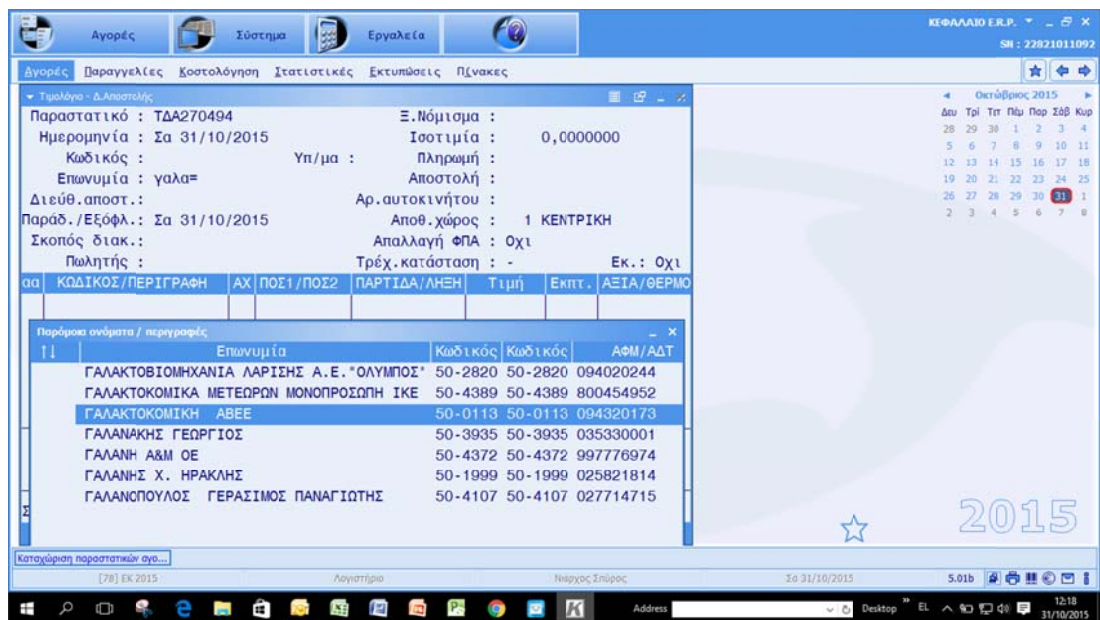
Αγορές Σύστημα Εργαλεία

ΚΕΦΑΛΑΙΟ E.R.P.

SN : 22821011092

Αγορές Παραγγελίες Κοστολόγηση Στατιστικές Εκτυπώσεις Πίνακες

Τιμολόγιο - Δ.Αποστολής

Παραστατικό : ΤΔΑ270494
Ημερομηνία : Σα 31/10/2015
Κωδικός :
Επωνυμία : γαλα=
Διεύθ.αποστ.:
Παράδ./Εξόφλ.: Σα 31/10/2015
Σκοπός διακ.:
Πωλητής :

Ξ.Νόμισμα :
Ισοτιμία : 0,0000000
Υπ/μα :
Πληρωμή :
Αποστολή :
Αρ.αυτοκινήτου :
Αποθ.χώρος : 1 ΚΕΝΤΡΙΚΗ
Απαλλαγή ΦΠΑ : Οχι
Τρέχ.κατάσταση : -
Εκ.: Οχι

| αα | ΚΩΔΙΚΟΣ/ΠΕΡΙΓΡΑΦΗ | ΑΧ | ΠΟΣ1/ΠΟΣ2 | ΠΑΡΤΙΔΑ/ΛΗΞΗ | Τιμή | Εκπτ. | ΑΞΙΑ/ΘΕΡΜΟ |
|---|---|---|---|---|---|---|---|

Παρόμοια ονόματα / περιγραφές

| ↑↓ | Επωνυμία | Κωδικός | Κωδικός | ΑΦΜ/ΑΔΤ |
|---|---|---|---|---|
| | ΓΑΛΑΚΤΟΒΙΟΜΗΧΑΝΙΑ ΛΑΡΙΣΗΣ Α.Ε."ΟΛΥΜΠΟΣ" | 50-2820 | 50-2820 | 094020244 |
| | ΓΑΛΑΚΤΟΚΟΜΙΚΑ ΜΕΤΕΩΡΩΝ ΜΟΝΟΠΡΟΣΩΠΗ ΙΚΕ | 50-4389 | 50-4389 | 800454952 |
| | ΓΑΛΑΚΤΟΚΟΜΙΚΗ ΑΒΕΕ | 50-0113 | 50-0113 | 094320173 |
| | ΓΑΛΑΝΑΚΗΣ ΓΕΩΡΓΙΟΣ | 50-3935 | 50-3935 | 035330001 |
| | ΓΑΛΑΝΗ Α&Μ ΟΕ | 50-4372 | 50-4372 | 997776974 |
| | ΓΑΛΑΝΗΣ Χ. ΗΡΑΚΛΗΣ | 50-1999 | 50-1999 | 025821814 |
| | ΓΑΛΑΝΟΠΟΥΛΟΣ ΓΕΡΑΣΙΜΟΣ ΠΑΝΑΓΙΩΤΗΣ | 50-4107 | 50-4107 | 027714715 |

Οκτώβριος 2015

| Δευ | Τρί | Τετ | Πέμ | Παρ | Σάβ | Κυρ |
|---|---|---|---|---|---|---|
| 28 | 29 | 30 | 1 | 2 | 3 | 4 |
| 5 | 6 | 7 | 8 | 9 | 10 | 11 |
| 12 | 13 | 14 | 15 | 16 | 17 | 18 |
| 19 | 20 | 21 | 22 | 23 | 24 | 25 |
| 26 | 27 | 28 | 29 | 30 | 31 | 1 |
| 2 | 3 | 4 | 5 | 6 | 7 | 8 |

2015

Καταχώριση παραστατικών αγο...

[78] ΕΚ 2015 Λογιστήριο Νιαρχος Σπύρος Σα 31/10/2015 5.01b

Address Desktop EL 12:18 31/10/2015